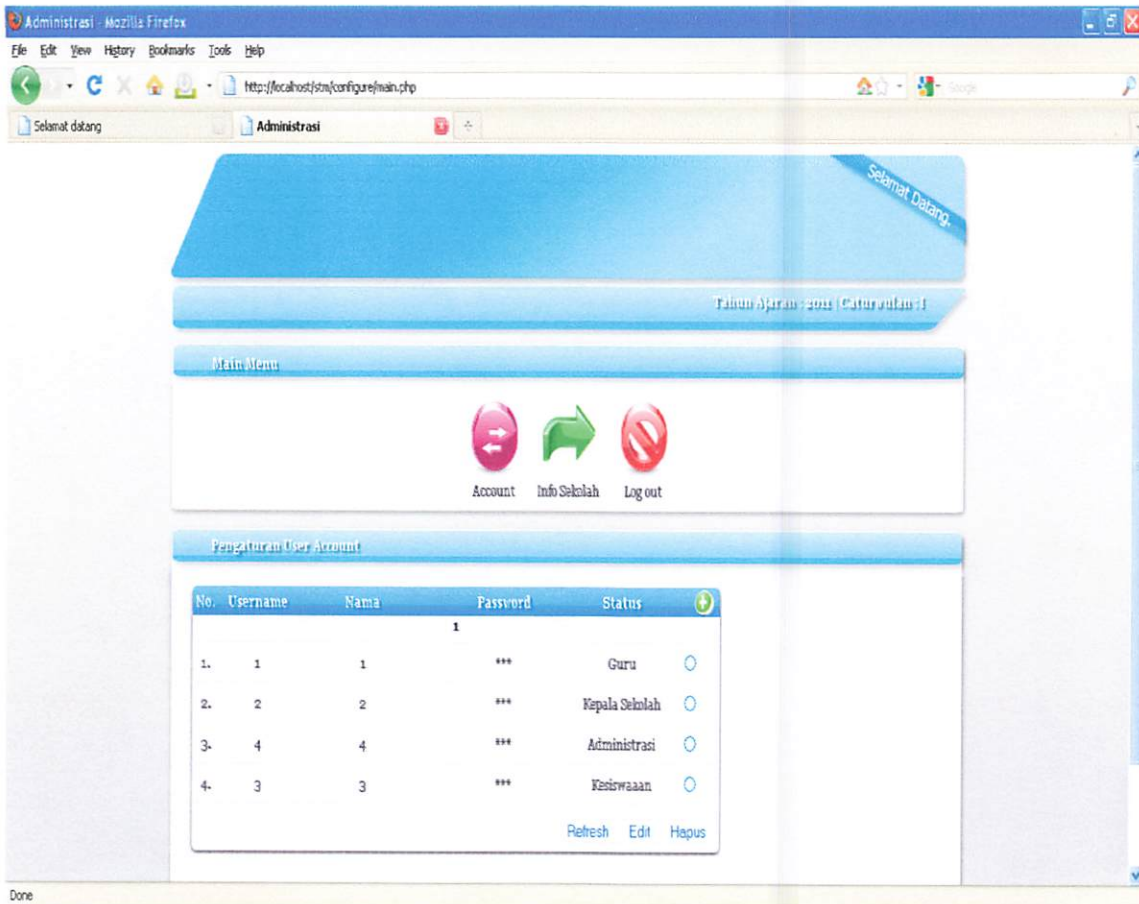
Administrasi - Mozilla Firefox

File Edit View History Bookmarks Tools Help

http://localhost/stm/configure/main.php

Google

Selamat datang

Administrasi

Selamat Datang.

Tahun Ajaran : 2011 | Caturwulan : I

Main Menu

Account Info Sekolah Log out

Pengaturan User Account

| No. | Username | Nama | Password | Status |
|---|---|---|---|---|
| | | | 1 | |
| 1. | 1 | 1 | *** | Guru |
| 2. | 2 | 2 | *** | Kepala Sekolah |
| 3. | 4 | 4 | *** | Administrasi |
| 4. | 3 | 3 | *** | Kesiswaaan |

Refresh Edit Hapus

Done